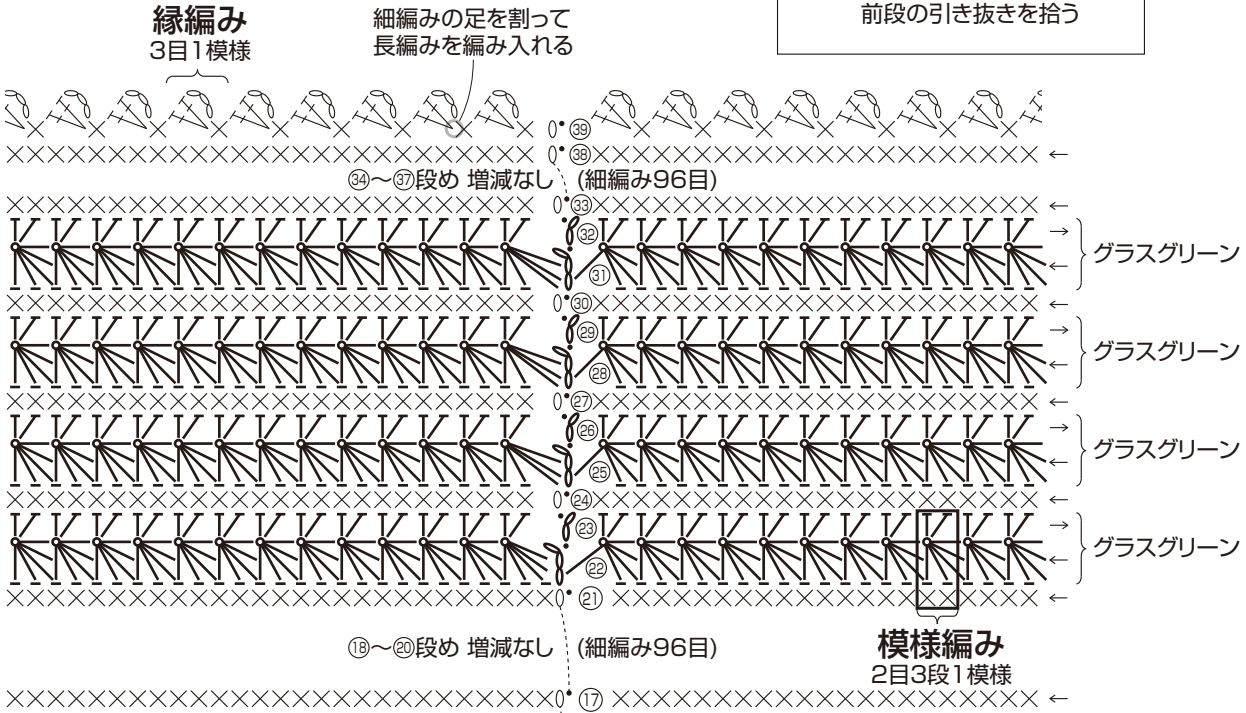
縁編み
3目1模様

細編みの足を割って
長編みを編み入れる

前段の引き抜きを拾う

㊴
㊳ ←
㉞〜㊲段め 増減なし (細編み96目)
㉝ ←
㉜ →
㉛ ←
グラスグリーン
㉚ ←
㉙ →
㉘ ←
グラスグリーン
㉗ ←
㉖ →
㉕ ←
グラスグリーン
㉔ ←
㉓ →
㉒ ←
グラスグリーン
㉑ ←
⑱〜⑳段め 増減なし (細編み96目)
模様編み
2目3段1模様
⑰ ←